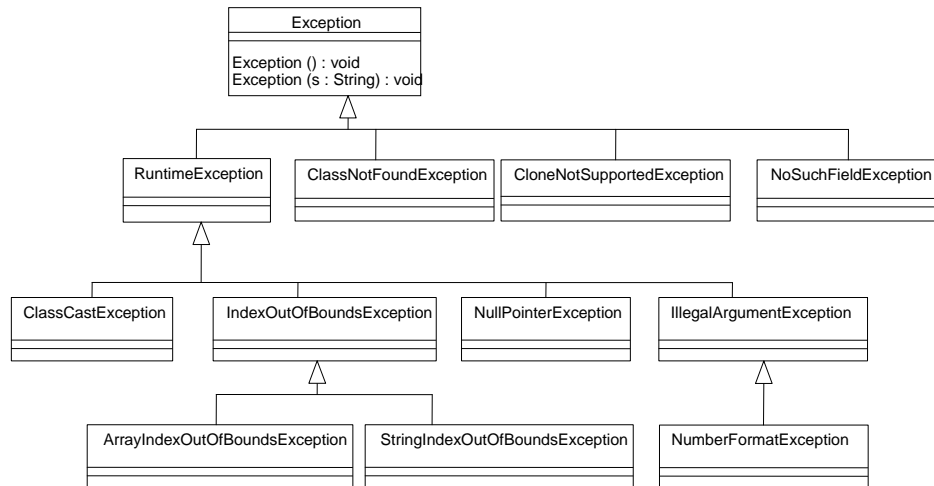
Exception

Exception () : void
Exception (s : String) : void

RuntimeException

ClassNotFoundException

CloneNotSupportedException

NoSuchFieldException

ClassCastException

IndexOutOfBoundsException

NullPointerException

IllegalArgumentException

ArrayIndexOutOfBoundsException

StringIndexOutOfBoundsException

NumberFormatException